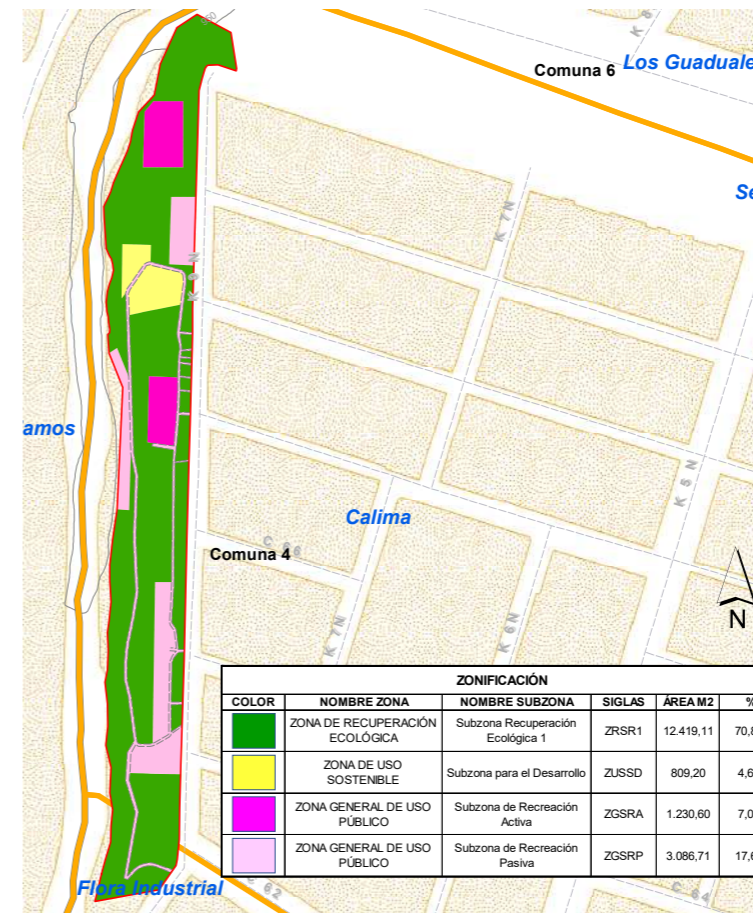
Comuna 6
Los Guaduale
Se
amos
Calima
Comuna 4
N
Flora Industrial
K 7 N
K 5 N
K 6 N
C 62
C 64

ZONIFICACIÓN

| COLOR | NOMBRE ZONA | NOMBRE SUBZONA | SIGLAS | ÁREA M2 | % |
|---|---|---|---|---|---|
| | ZONA DE RECUPERACIÓN ECOLÓGICA | Subzona Recuperación Ecológica 1 | ZRSR1 | 12.419,11 | 70,8 |
| | ZONA DE USO SOSTENIBLE | Subzona para el Desarrollo | ZUSSD | 809,20 | 4,6 |
| | ZONA GENERAL DE USO PÚBLICO | Subzona de Recreación Activa | ZGSRA | 1.230,60 | 7,0 |
| | ZONA GENERAL DE USO PÚBLICO | Subzona de Recreación Pasiva | ZGSRP | 3.086,71 | 17,6 |